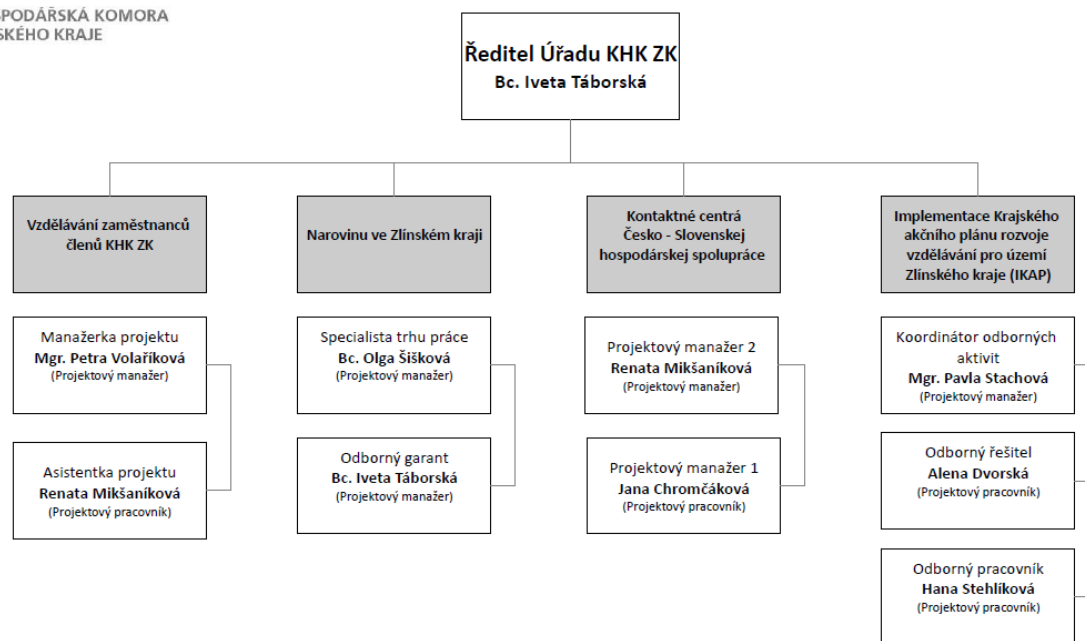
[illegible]PODÁŘSKÁ KOMORA
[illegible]SKÉHO KRAJE

Ředitel Úřadu KHK ZK
Bc. Iveta Táborská

Vzdělávání zaměstnanců členů KHK ZK

Manažerka projektu
Mgr. Petra Volaříková
(Projektový manažer)

Asistentka projektu
Renata Mikšaníková
(Projektový pracovník)

Narovinu ve Zlínském kraji

Specialista trhu práce
Bc. Olga Šišková
(Projektový manažer)

Odborný garant
Bc. Iveta Táborská
(Projektový manažer)

Kontaktné centrá Česko - Slovenskej hospodárskej spolupráce

Projektový manažer 2
Renata Mikšaníková
(Projektový manažer)

Projektový manažer 1
Jana Chromčáková
(Projektový pracovník)

Implementace Krajského akčního plánu rozvoje vzdělávání pro území Zlínského kraje (IKAP)

Koordinátor odborných aktivit
Mgr. Pavla Stachová
(Projektový manažer)

Odborný řešitel
Alena Dvorská
(Projektový pracovník)

Odborný pracovník
Hana Stehlíková
(Projektový pracovník)